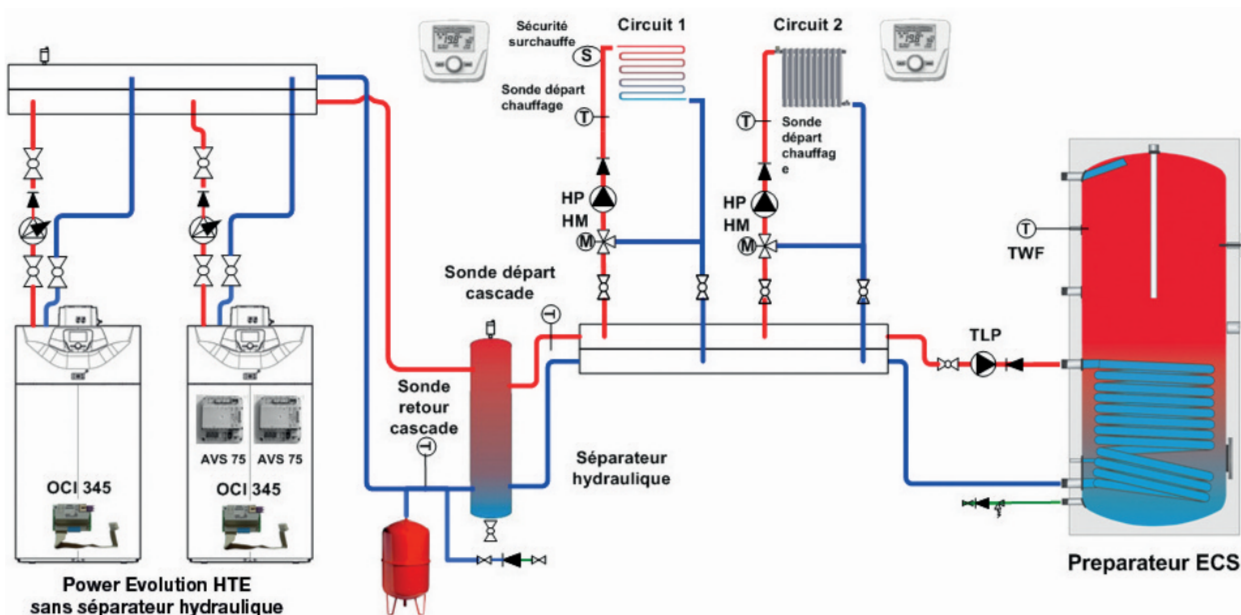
Sécurité surchauffe

S

Circuit 1

Circuit 2

Sonde départ chauffage

T

T

Sonde départ chauffag e

HP

HM

M

HP

HM

M

T

TWF

Sonde départ cascade

TLP

Sonde retour cascade

AVS 75

AVS 75

OCI 345

OCI 345

Séparateur hydraulique

Power Evolution HTE sans séparateur hydraulique

Preparateur ECS